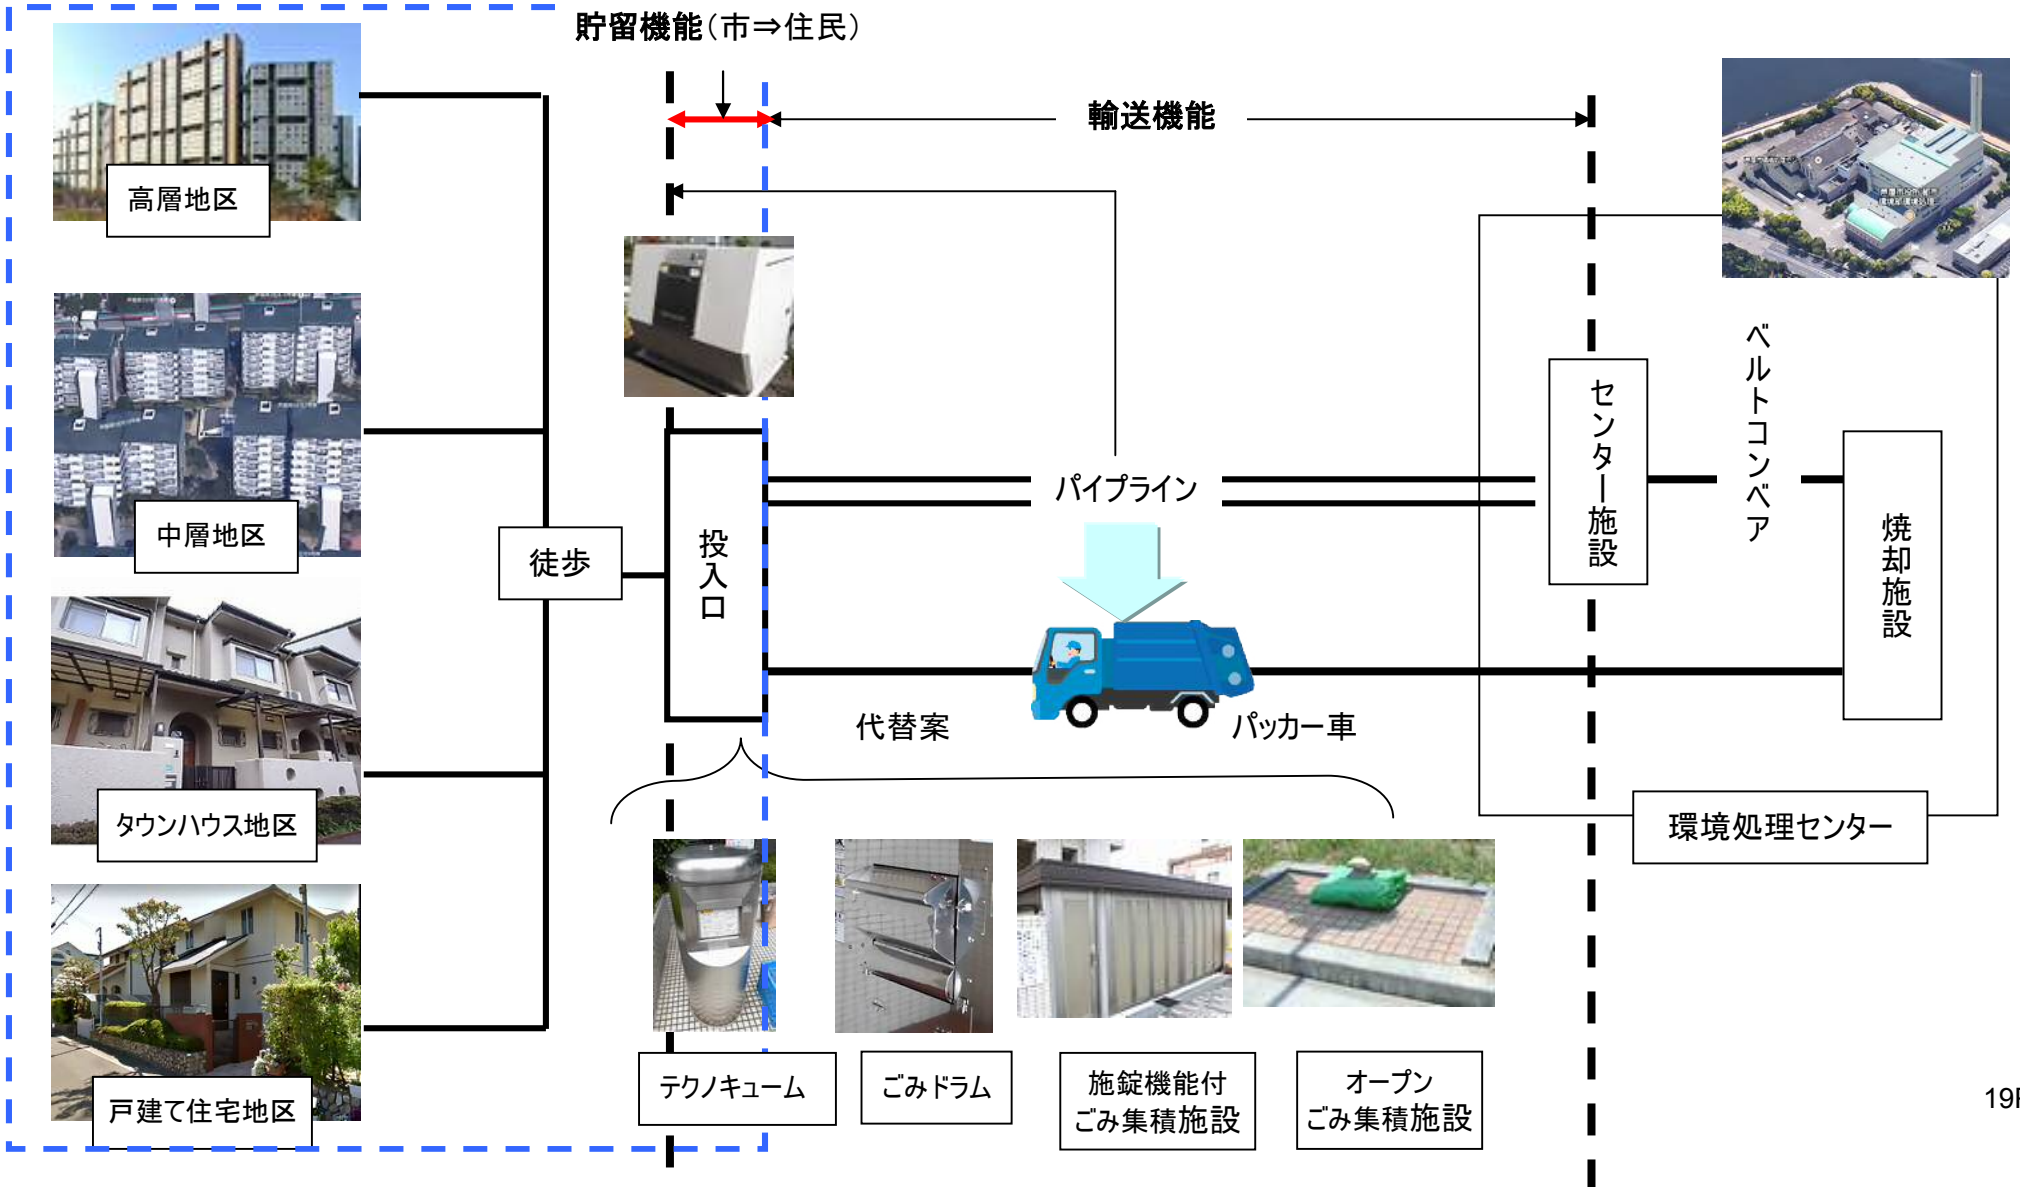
貯留機能（市⇒住民）

輸送機能

高層地区

中層地区

タウンハウス地区

戸建て住宅地区

徒歩

投入口

パイプライン

センター施設

ベルトコンベア

焼却施設

代替案

パッカー車

環境処理センター

テクノキューム

ごみドラム

施錠機能付
ごみ集積施設

オープン
ごみ集積施設

19P